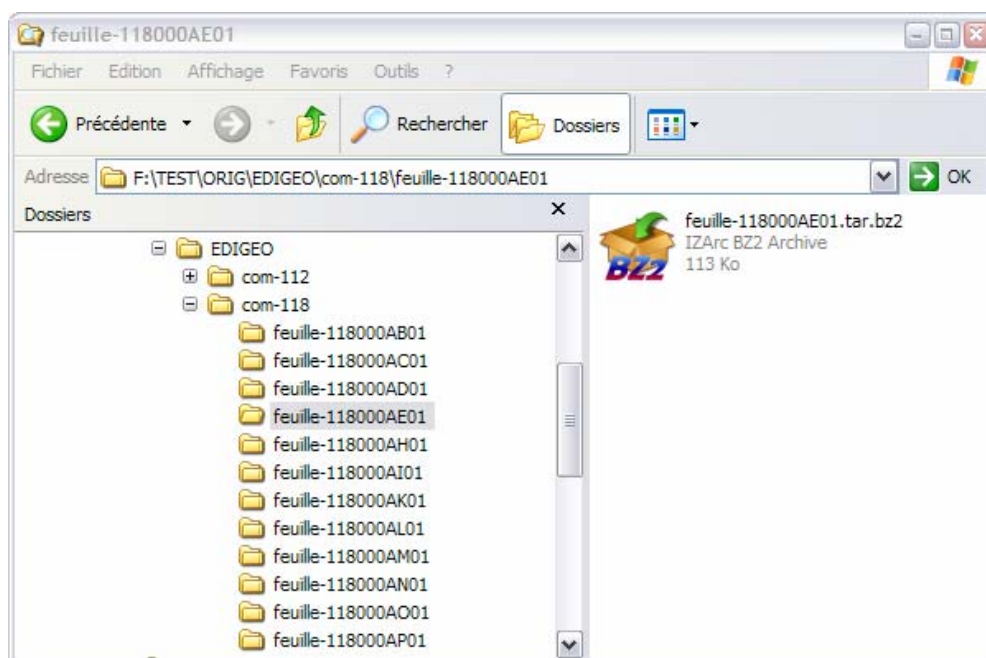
feuille-118000AE01

Fichier Edition Affichage Favoris Outils ?

Précédente Rechercher Dossiers

Adresse F:\TEST\ORIG\EDIGEO\com-118\feuille-118000AE01 OK

Dossiers

EDIGEO
com-112
com-118
feuille-118000AB01
feuille-118000AC01
feuille-118000AD01
feuille-118000AE01
feuille-118000AH01
feuille-118000AI01
feuille-118000AK01
feuille-118000AL01
feuille-118000AM01
feuille-118000AN01
feuille-118000AO01
feuille-118000AP01

feuille-118000AE01.tar.bz2
IZArc BZ2 Archive
113 Ko

BZ2